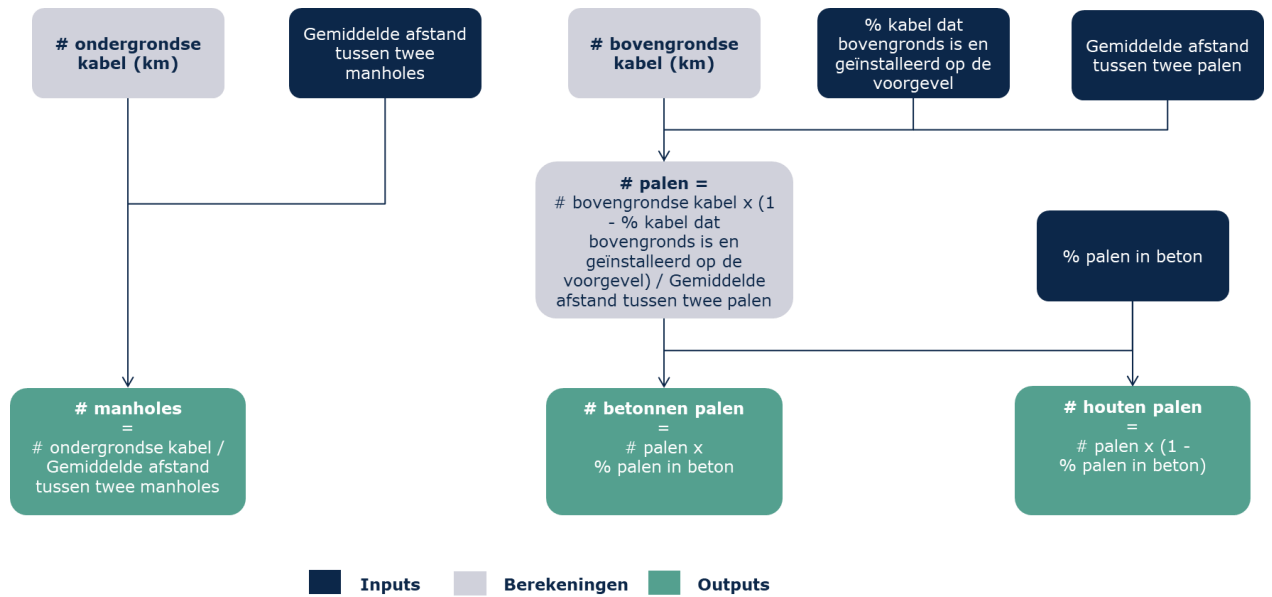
# ondergrondse kabel (km)

Gemiddelde afstand tussen twee manholes

# bovengrondse kabel (km)

% kabel dat bovengronds is en geïnstalleerd op de voorgevel

Gemiddelde afstand tussen twee palen

# palen = # bovengrondse kabel x (1 - % kabel dat bovengronds is en geïnstalleerd op de voorgevel) / Gemiddelde afstand tussen twee palen

% palen in beton

# manholes = # ondergrondse kabel / Gemiddelde afstand tussen twee manholes

# betonnen palen = # palen x % palen in beton

# houten palen = # palen x (1 - % palen in beton)

Inputs Berekeningen Outputs